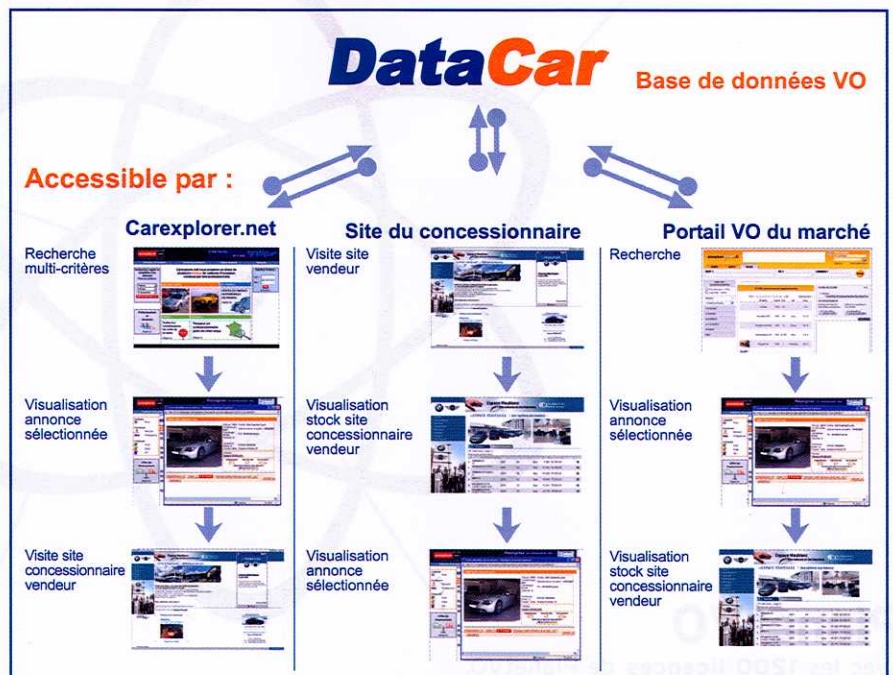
DataCar

Base de données VO

Accessible par :

Carexplorer.net

Recherche multi-critères

Visualisation annonce sélectionnée

Visite site concessionnaire vendeur

Site du concessionnaire

Visite site vendeur

Visualisation stock site concessionnaire vendeur

Visualisation annonce sélectionnée

Portail VO du marché

Recherche

Visualisation annonce sélectionnée

Visualisation stock site concessionnaire vendeur

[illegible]